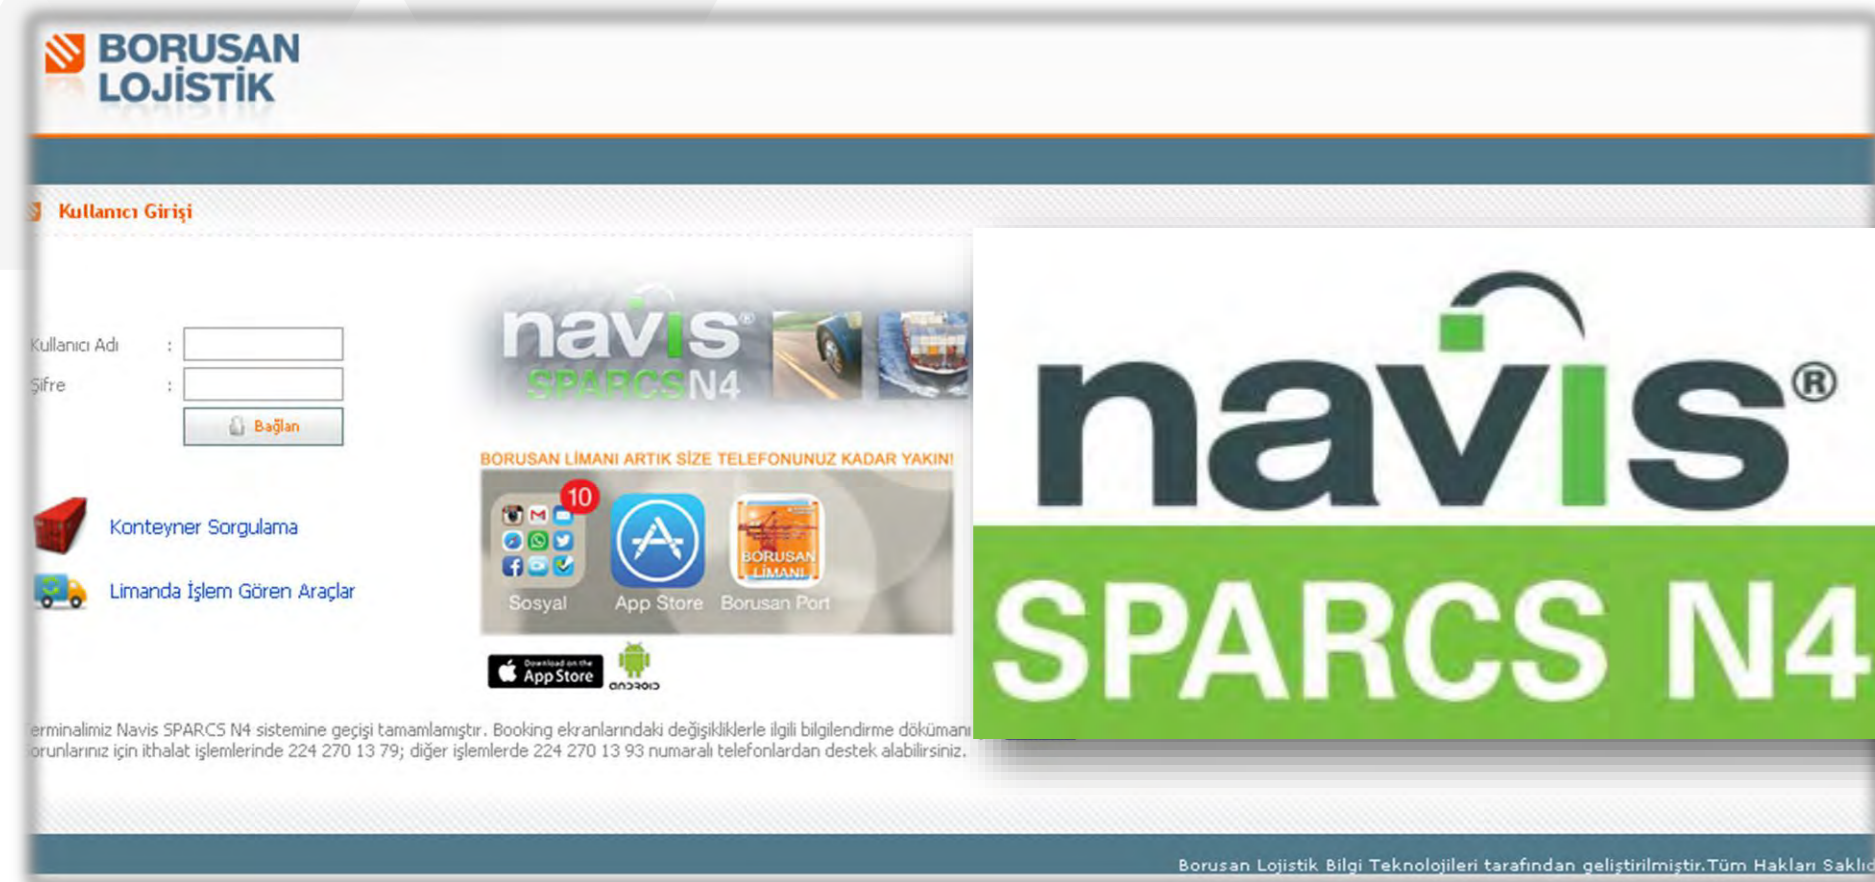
BORUSAN LOJİSTİK

Kullanıcı Girişi

Kullanıcı Adı :

Şifre :

Bağlan

Konteyner Sorgulama

Limanda İşlem Gören Araçlar

navis® SPARCS N4

BORUSAN LİMANI ARTIK SİZE TELEFONUNUZ KADAR YAKIN!

10

Sosyal

App Store

BORUSAN LİMANI

Borusan Port

Download on the App Store

android

erminalimiz Navis SPARCS N4 sistemine geçişi tamamlamıştır. Booking ekranlarındaki değişikliklerle ilgili bilgilendirme dökümanı orunlarınız için ithalat işlemlerinde 224 270 13 79; diğer işlemlerde 224 270 13 93 numaralı telefonlardan destek alabilirsiniz.

navis® SPARCS N4

Borusan Lojistik Bilgi Teknolojileri tarafından geliştirilmiştir.Tüm Hakları Saklı